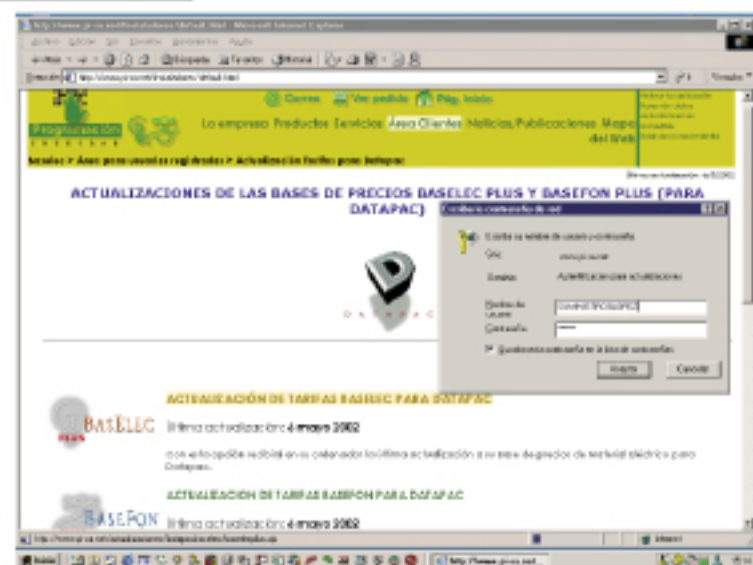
Correo  Ver pedido  Pág. inicio

Progresión

La empresa  Productos  Servicios  Área Clientes  Noticias/Publicaciones  Mapa del Web

Usted: > Área para usuarios registrados > Actualización Tarifas para Datapac

ACTUALIZACIONES DE LAS BASES DE PRECIOS BASELEC PLUS Y BASEFON PLUS (PARA DATAPAC)

DATAPAC

Escribir contraseña de red

Escriba su nombre de usuario y contraseña.

Sitio:

Dominio: Actualizaciones actualizaciones

Nombre de usuario

Contraseña ******

Guardar esta contraseña en la lista de contraseñas

Aceptar  Cancelar

ACTUALIZACIÓN DE TARIFAS BASELEC PARA DATAPAC

BASELEC PLUS

Última actualización: 6 mayo 2002

con esta opción recibirá en su ordenador la última actualización a su base de precios de material eléctrico para Datapac.

ACTUALIZACIÓN DE TARIFAS BASEFON PARA DATAPAC

BASEFON

Última actualización: 6 mayo 2002

Internet